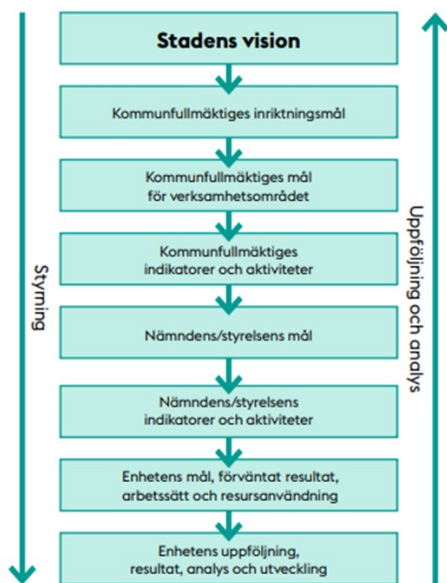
Stadens vision

Kommunfullmäktiges inriktningsmål

Kommunfullmäktiges mål för verksamhetsområdet

Kommunfullmäktiges indikatorer och aktiviteter

Nämndens/styrelsens mål

Nämndens/styrelsens indikatorer och aktiviteter

Enhetens mål, förväntat resultat, arbetssätt och resursanvändning

Enhetens uppföljning, resultat, analys och utveckling

Styrning

Uppföljning och analys